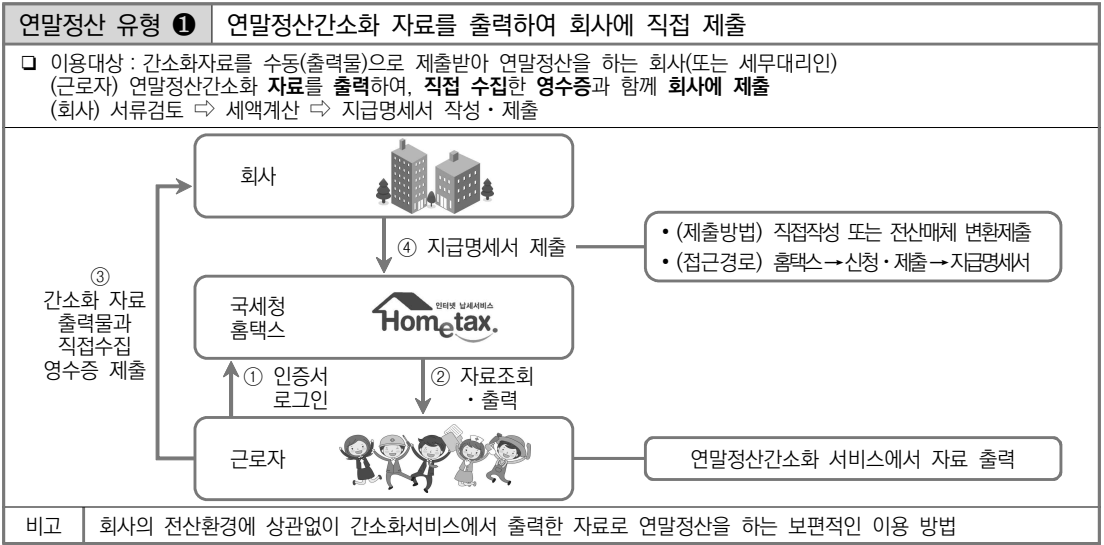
연말정산 유형 ❶ | 연말정산간소화 자료를 출력하여 회사에 직접 제출

❑ 이용대상 : 간소화자료를 수동(출력물)으로 제출받아 연말정산을 하는 회사(또는 세무대리인)
(근로자) 연말정산간소화 **자료**를 **출력**하여, **직접 수집**한 **영수증**과 함께 **회사에 제출**
(회사) 서류검토 ⇨ 세액계산 ⇨ 지급명세서 작성 · 제출

회사

④ 지급명세서 제출

• (제출방법) 직접작성 또는 전산매체 변환제출
• (접근경로) 홈택스 → 신청 · 제출 → 지급명세서

③
간소화 자료
출력물과
직접수집
영수증 제출

국세청
홈택스

인터넷 납세서비스
Hometax.

① 인증서
로그인

② 자료조회
· 출력

근로자

연말정산간소화 서비스에서 자료 출력

비고 | 회사의 전산환경에 상관없이 간소화서비스에서 출력한 자료로 연말정산을 하는 보편적인 이용 방법